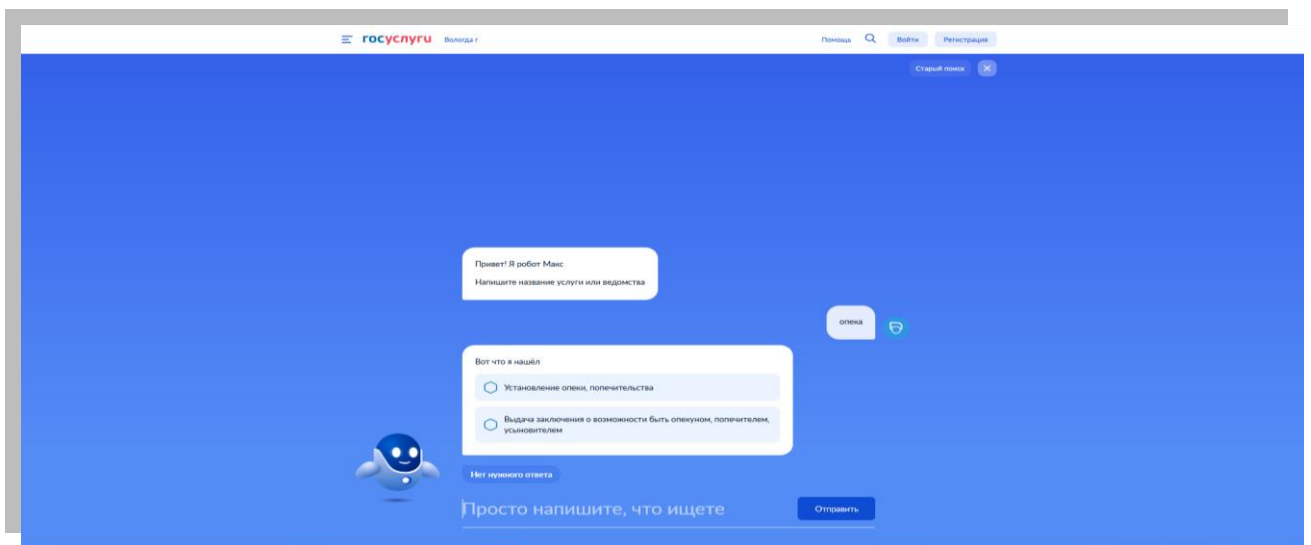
госуслуги Вологда г

Помощь Войти Регистрация

Старый поиск

Привет! Я робот Макс

Напишите название услуги или ведомства

опека

Вот что я нашёл

Установление опеки, попечительства

Выдача заключения о возможности быть опекуном, попечителем, усыновителем

Нет нужного ответа

Просто напишите, что ищете

Отправить